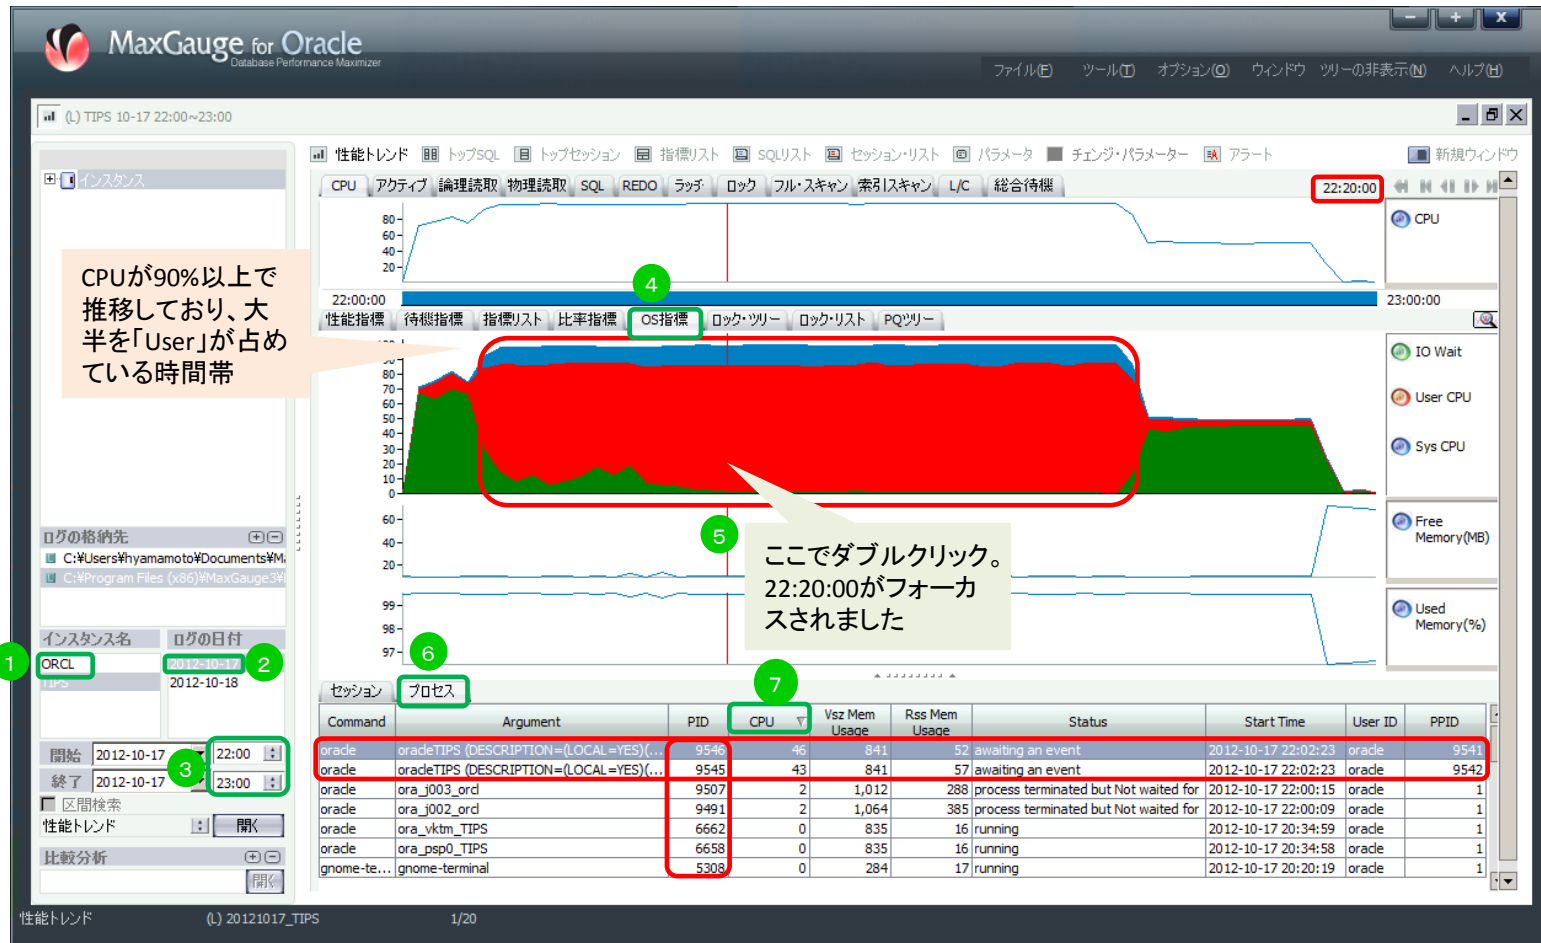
MaxGauge for Oracle
Database Performance Maximizer

ファイル(F) ツール(T) オプション(O) ウィンドウ ツリーの非表示(N) ヘルプ(H)

(L) TIPS 10-17 22:00~23:00

インスタンス

CPUが90%以上で推移しており、大半を「User」が占めている時間帯

性能トレンド トップSQL トップセッション 指標リスト SQLリスト セッション・リスト パラメータ チェンジ・パラメーター アラート 新規ウィンドウ

CPU アクティブ 論理読取 物理読取 SQL REDO ラッチ ロック フル・スキャン 索引スキャン L/C 総合待機

22:20:00

CPU

80
60
40
20

22:00:00 23:00:00

性能指標 待機指標 指標リスト 比率指標 OS指標 ロック・ツリー ロック・リスト PQツリー

4

80
70
60
50
40
30
20
10
0

IO Wait
User CPU
Sys CPU

60
40
20

Free Memory(MB)

99
98
97

Used Memory(%)

5

ここでダブルクリック。22:20:00がフォーカスされました

ログの格納先
C:¥Users¥hyamamoto¥Documents¥M
C:¥Program Files (x86)¥MaxGauge3¥

インスタンス名 ログの日付
1 ORCL
TIPS
2 2012-10-17
2012-10-18

開始 2012-10-17 22:00
3
終了 2012-10-17 23:00
区間検索
性能トレンド 開く
比較分析 開く

6
セッション プロセス

7

| Command | Argument | PID | CPU | Vsz Mem Usage | Rss Mem Usage | Status | Start Time | User ID | PPID |
|---|---|---|---|---|---|---|---|---|---|
| oracle | oracleTIPS (DESCRIPTION=(LOCAL=YES)(... | 9546 | 46 | 841 | 52 | awaiting an event | 2012-10-17 22:02:23 | oracle | 9541 |
| oracle | oracleTIPS (DESCRIPTION=(LOCAL=YES)(... | 9545 | 43 | 841 | 57 | awaiting an event | 2012-10-17 22:02:23 | oracle | 9542 |
| oracle | ora_j003_orcl | 9507 | 2 | 1,012 | 288 | process terminated but Not waited for | 2012-10-17 22:00:15 | oracle | 1 |
| oracle | ora_j002_orcl | 9491 | 2 | 1,064 | 385 | process terminated but Not waited for | 2012-10-17 22:00:09 | oracle | 1 |
| oracle | ora_vktm_TIPS | 6662 | 0 | 835 | 16 | running | 2012-10-17 20:34:59 | oracle | 1 |
| oracle | ora_psp0_TIPS | 6658 | 0 | 835 | 16 | running | 2012-10-17 20:34:58 | oracle | 1 |
| gnome-te... | gnome-terminal | 5308 | 0 | 284 | 17 | running | 2012-10-17 20:20:19 | oracle | 1 |

性能トレンド (L) 20121017_TIPS 1/20